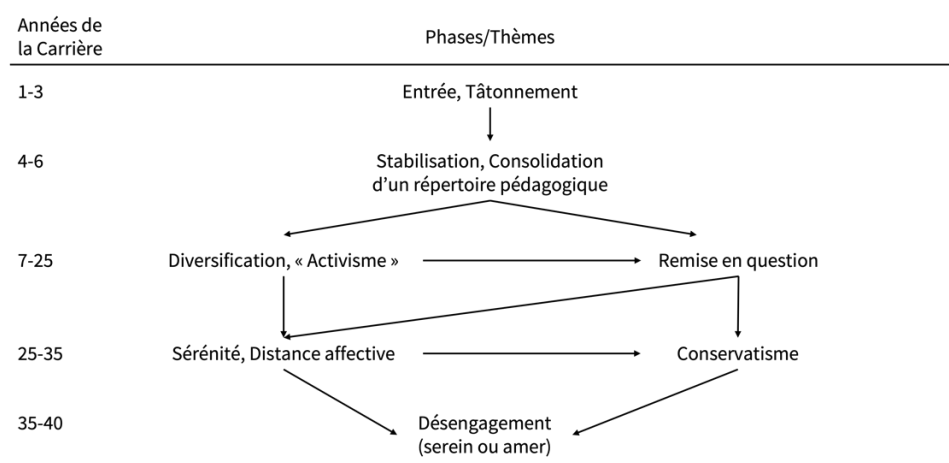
Années de la Carrière

Phases/Thèmes

1-3

Entrée, Tâtonnement

4-6

Stabilisation, Consolidation d'un répertoire pédagogique

7-25

Diversification, « Activisme »

Remise en question

25-35

Sérénité, Distance affective

Conservatisme

35-40

Désengagement (serein ou amer)